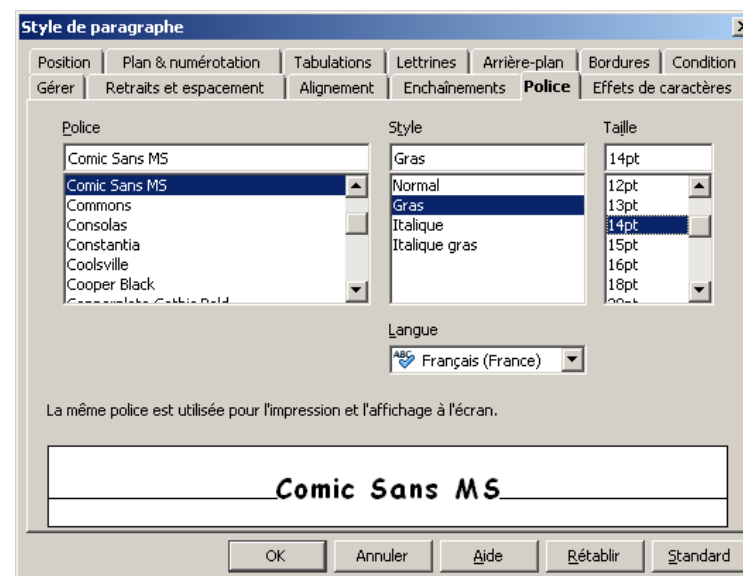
Style de paragraphe

Position | Plan & numérotation | Tabulations | Lettrines | Arrière-plan | Bordures | Condition
Gérer | Retraits et espacement | Alignement | Enchaînements | Police | Effets de caractères

Police
Comic Sans MS
Comic Sans MS
Commons
Consolas
Constantia
Coolsville
Cooper Black
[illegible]

Style
Gras
Normal
Gras
Italique
Italique gras

Taille
14pt
12pt
13pt
14pt
15pt
16pt
18pt
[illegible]

Langue
Français (France)

La même police est utilisée pour l'impression et l'affichage à l'écran.

Comic Sans MS

OK | Annuler | Aide | Rétablir | Standard